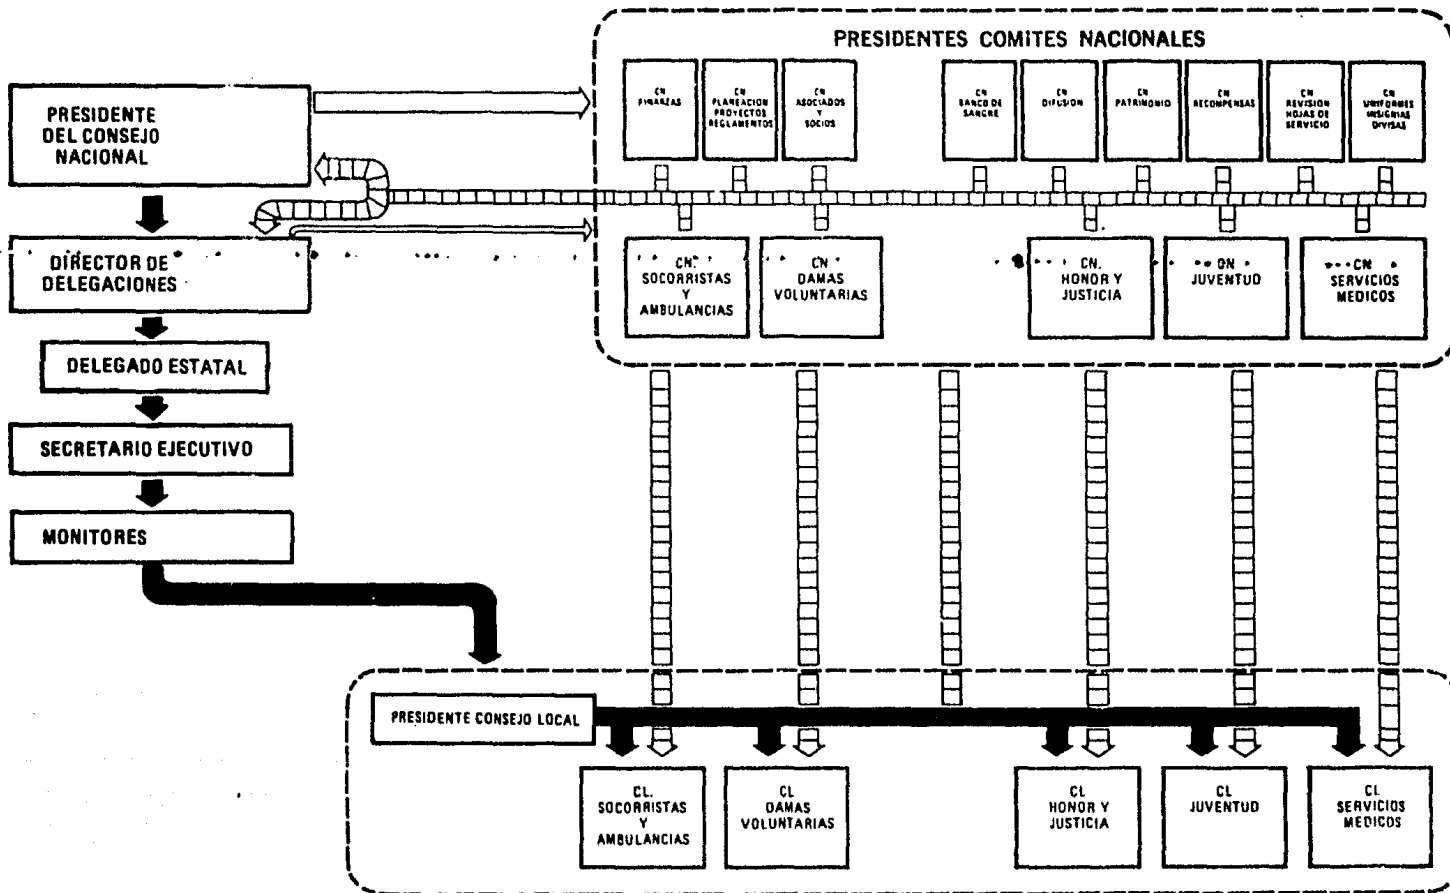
PRESIDENTES COMITES NACIONALES

PRESIDENTE DEL CONSEJO NACIONAL

CN FINANZAS

CN PLANEACION PROYECTOS REGLAMENTOS

CN ASOCIADOS Y SOCIOS

CN BANCO DE SANGRE

CN DIFUSION

CN PATRIMONIO

CN RECOMPENSAS

CN REVISION HOJAS DE SERVICIO

CN UNIFORMES INSIGNIAS DIVISAS

DIRECTOR DE DELEGACIONES

CN. SOCORRISTAS Y AMBULANCIAS

CN DAMAS VOLUNTARIAS

CN. HONOR Y JUSTICIA

CN JUVENTUD

CN SERVICIOS MEDICOS

DELEGADO ESTATAL

SECRETARIO EJECUTIVO

MONITORES

PRESIDENTE CONSEJO LOCAL

CL. SOCORRISTAS Y AMBULANCIAS

CL DAMAS VOLUNTARIAS

CL HONOR Y JUSTICIA

CL JUVENTUD

CL SERVICIOS MEDICOS